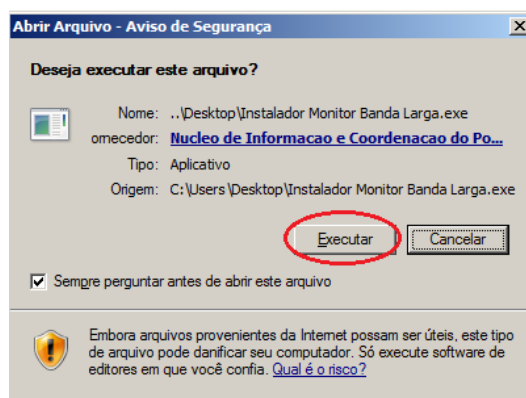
Abrir Arquivo - Aviso de Segurança

Deseja executar este arquivo?

Nome: ..\Desktop\Instalador Monitor Banda Larga.exe
ornecedor: Nucleo de Informacao e Coordenacao do Po...
Tipo: Aplicativo
Origem: C:\Users\Desktop\Instalador Monitor Banda Larga.exe

Executar
Cancelar

Sempre perguntar antes de abrir este arquivo

Embora arquivos provenientes da Internet possam ser úteis, este tipo de arquivo pode danificar seu computador. Só execute software de editores em que você confia. Qual é o risco?